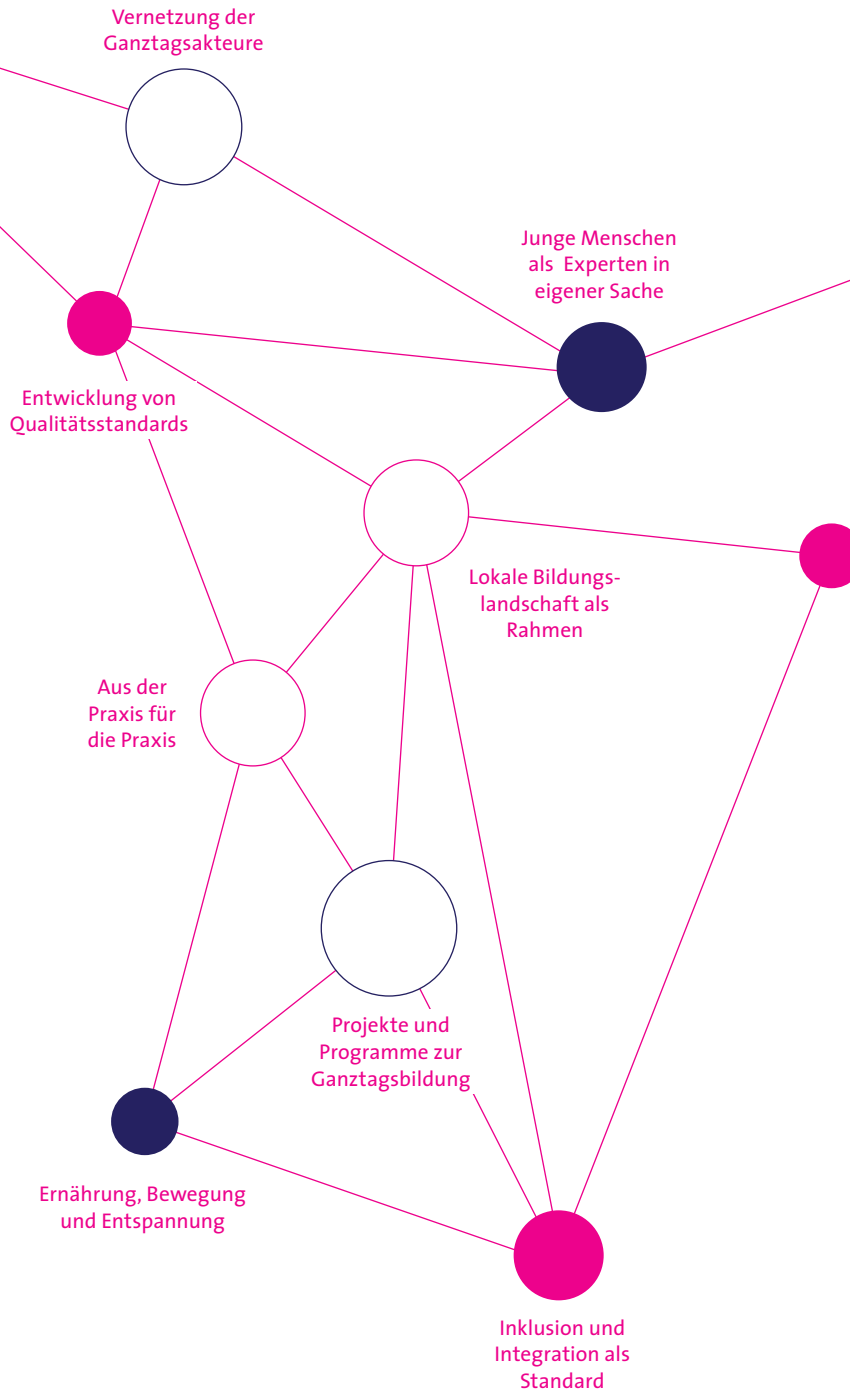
Vernetzung der Ganztagsakteure

Junge Menschen als Experten in eigener Sache

Entwicklung von Qualitätsstandards

Lokale Bildungslandschaft als Rahmen

Aus der Praxis für die Praxis

Projekte und Programme zur Ganztagsbildung

Ernährung, Bewegung und Entspannung

Inklusion und Integration als Standard